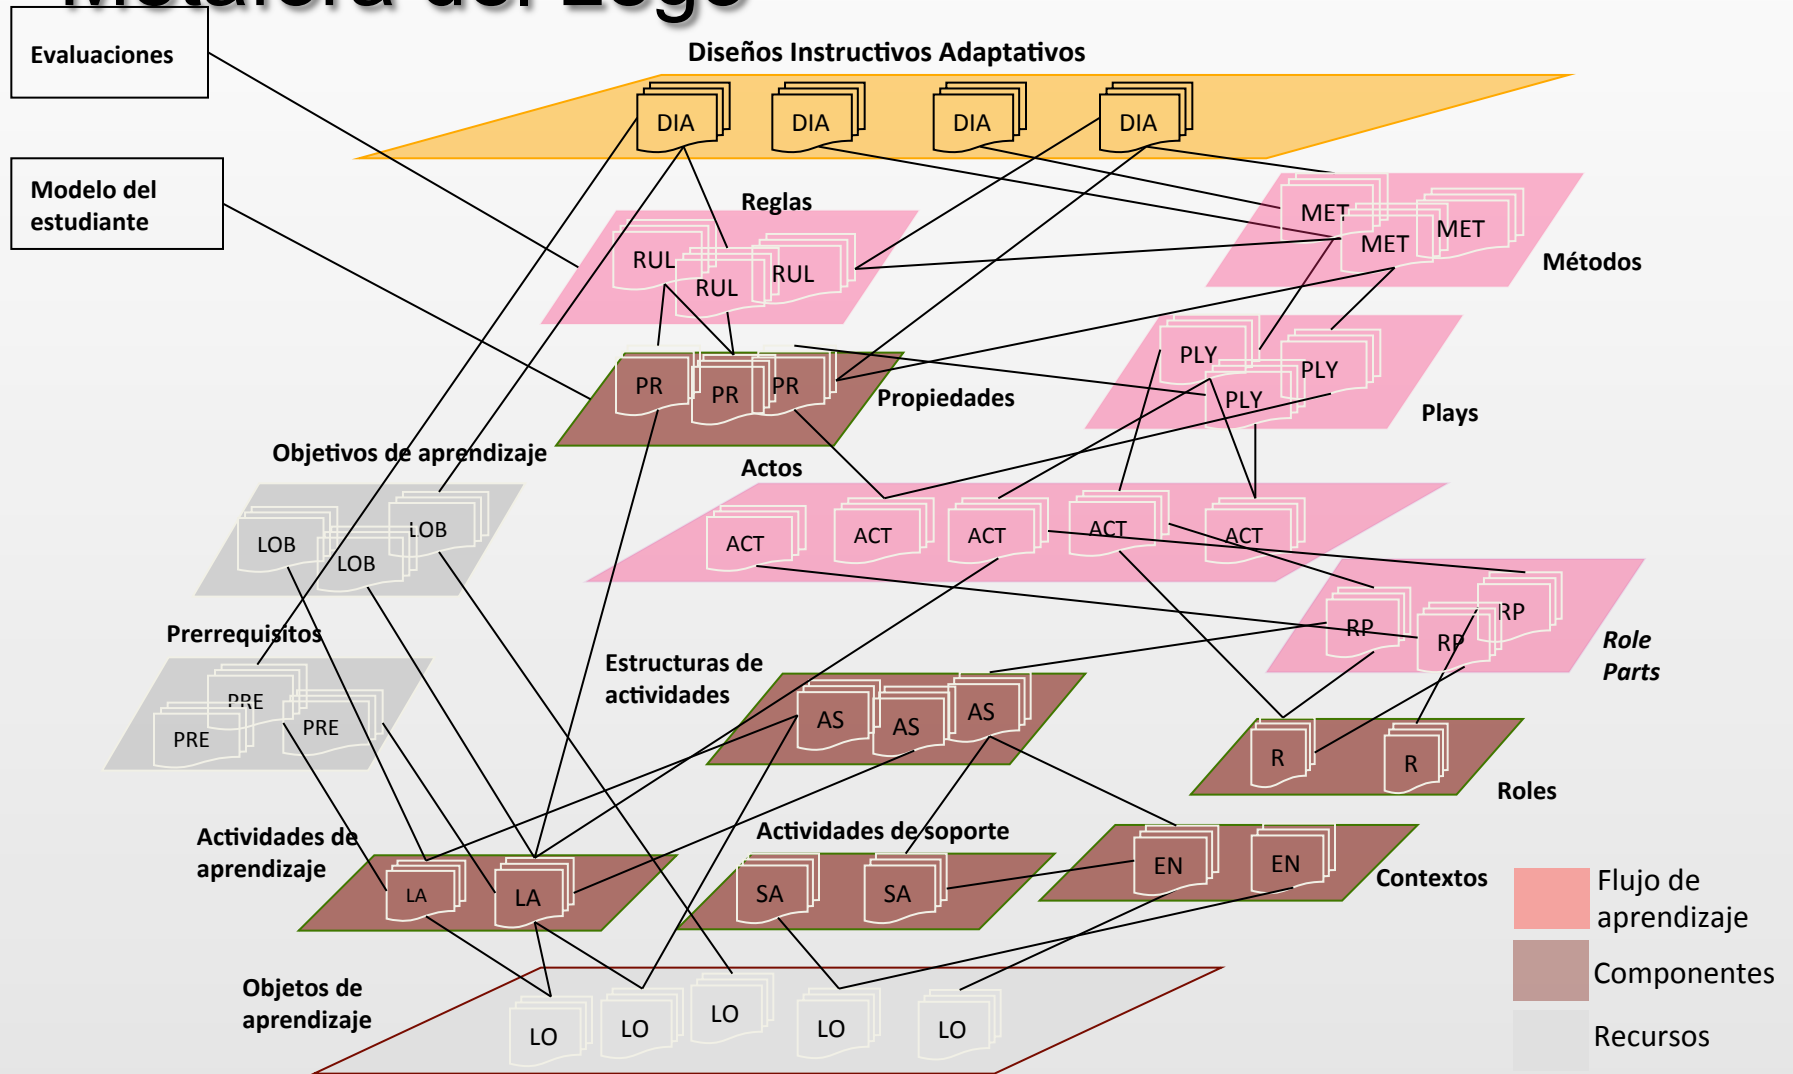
Evaluaciones

Diseños Instructivos Adaptativos

DIA DIA DIA DIA

Modelo del estudiante

Reglas

RUL RUL RUL

MET MET MET

Métodos

PR PR PR

Propiedades

PLY PLY PLY

Plays

Objetivos de aprendizaje

Actos

LOB LOB LOB

ACT ACT ACT ACT ACT

Prerrequisitos

RP RP RP

Role Parts

Estructuras de actividades

PRE PRE PRE

AS AS AS

R R

Roles

Actividades de aprendizaje

Actividades de soporte

LA LA

SA SA

EN EN

Contextos

Flujo de aprendizaje

Objetos de aprendizaje

Componentes

LO LO LO LO LO

Recursos